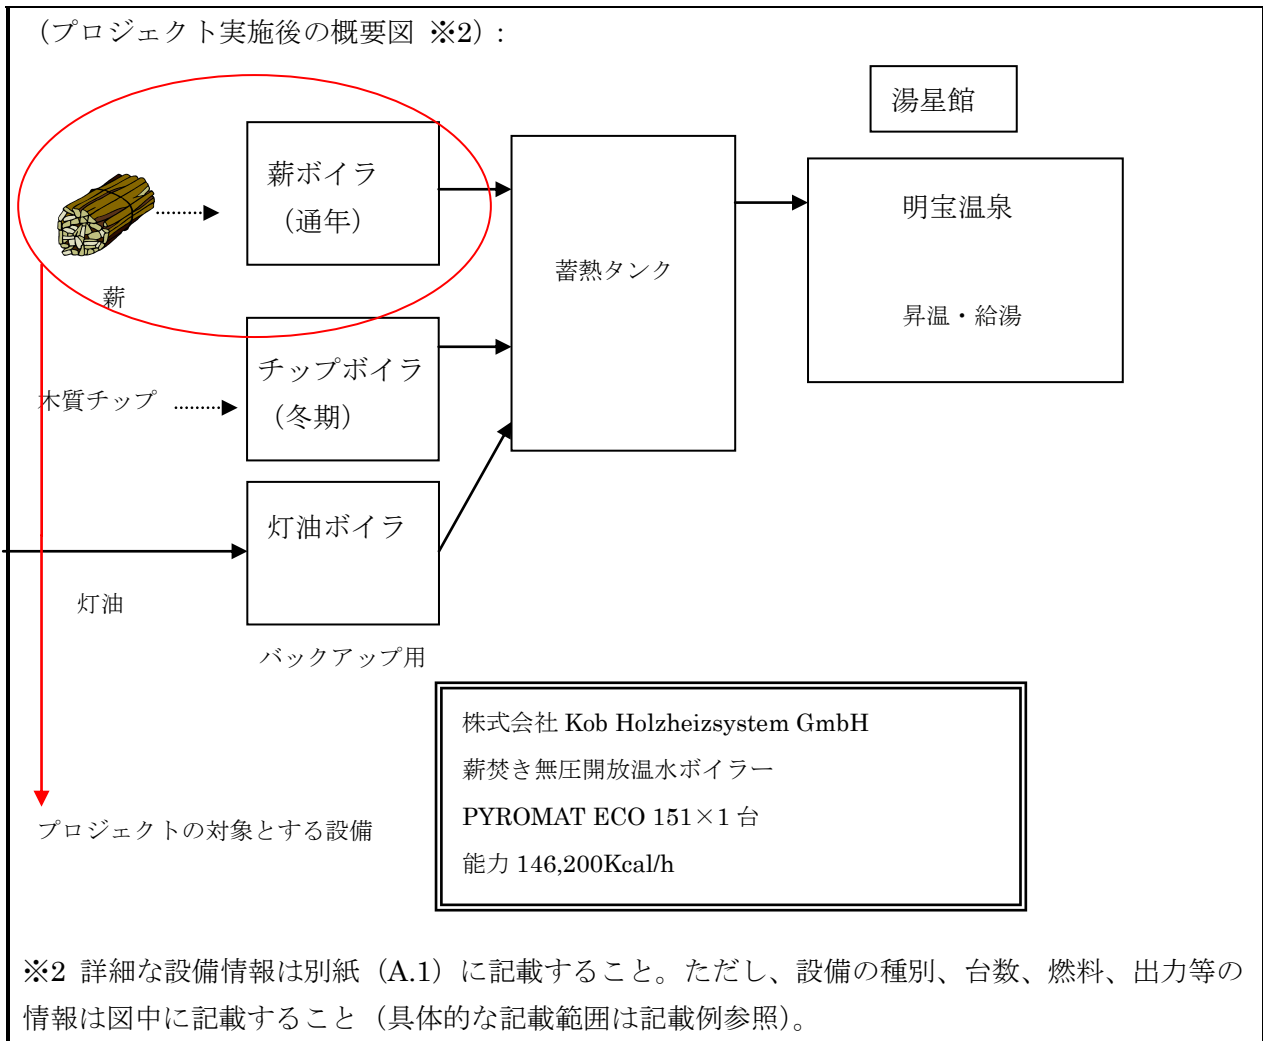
（プロジェクト実施後の概要図 ※2）：

湯星館

薪ボイラ
（通年）

蓄熱タンク

明宝温泉

昇温・給湯

薪

チップボイラ
（冬期）

木質チップ

灯油ボイラ

灯油

バックアップ用

株式会社 Kob Holzheizsystem GmbH
薪焚き無圧開放温水ボイラー
PYROMAT ECO 151×1 台
能力 146,200Kcal/h

プロジェクトの対象とする設備

※2 詳細な設備情報は別紙（A.1）に記載すること。ただし、設備の種別、台数、燃料、出力等の情報は図中に記載すること（具体的な記載範囲は記載例参照）。